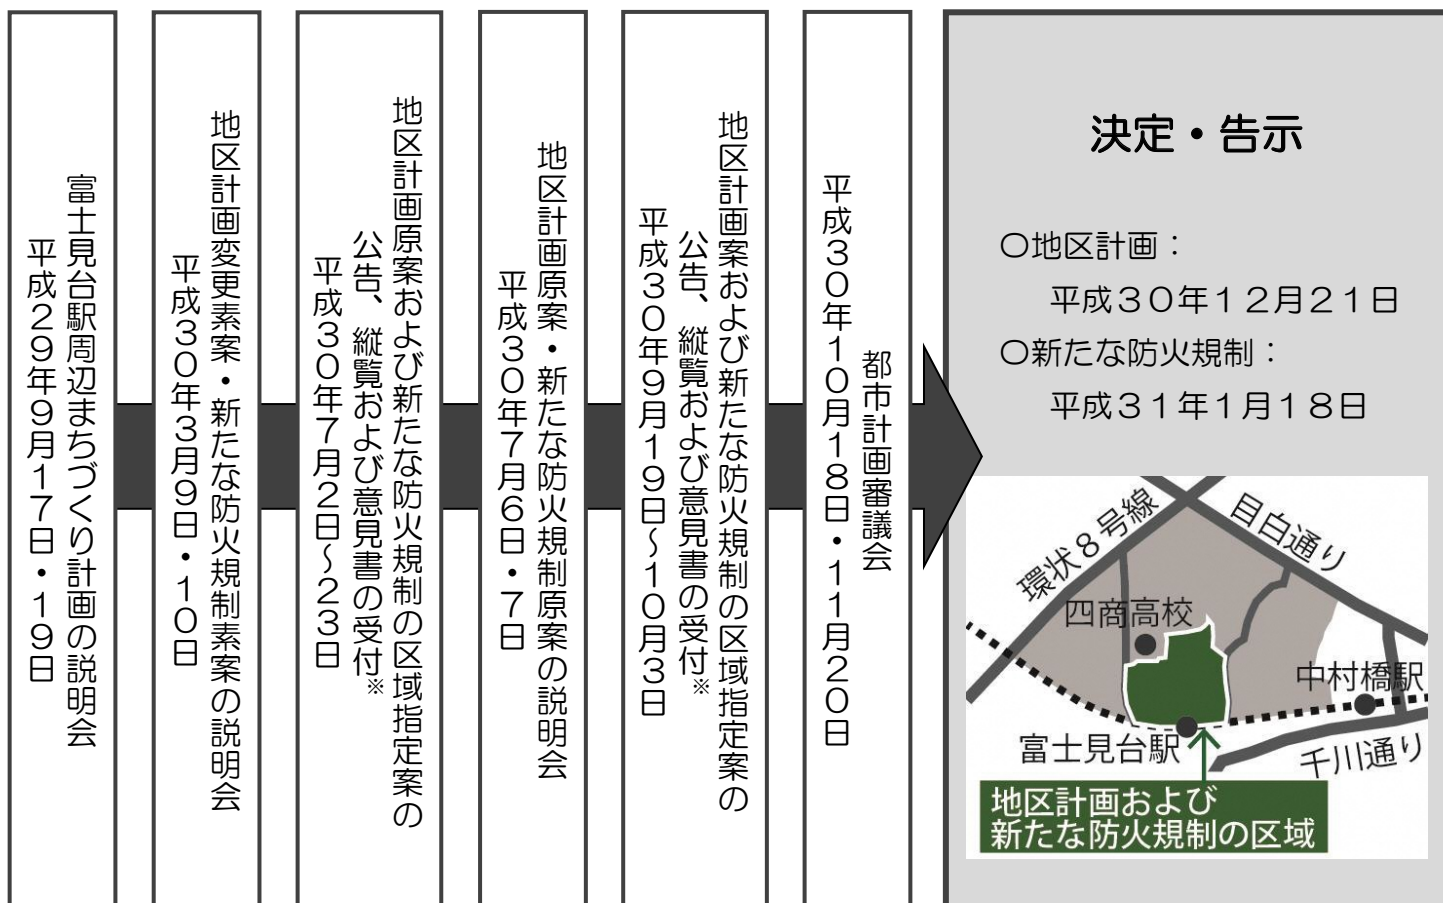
富士見台駅周辺まちづくり計画の説明会
平成29年9月17日・19日

地区計画変更素案・新たな防火規制素案の説明会
平成30年3月9日・10日

地区計画原案および新たな防火規制の区域指定案の公告、縦覧および意見書の受付※
平成30年7月2日～23日

地区計画原案・新たな防火規制原案の説明会
平成30年7月6日・7日

地区計画案および新たな防火規制の区域指定案の公告、縦覧および意見書の受付※
平成30年9月19日～10月3日

都市計画審議会
平成30年10月18日・11月20日

決定・告示

○地区計画：
平成30年12月21日
○新たな防火規制：
平成31年1月18日

環状8号線
目白通り
四商高校
中村橋駅
富士見台駅
千川通り
地区計画および新たな防火規制の区域